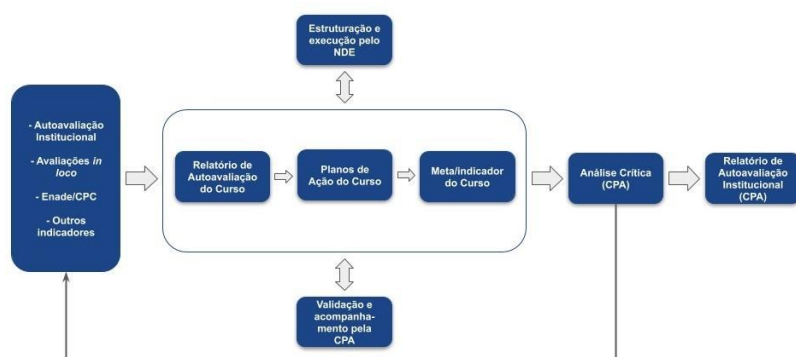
Estruturação e execução pelo NDE

- Autoavaliação Institucional

- Avaliações *in loco*

- Enade/CPC

- Outros indicadores

Relatório de Autoavaliação do Curso

Planos de Ação do Curso

Meta/indicador do Curso

Análise Crítica (CPA)

Relatório de Autoavaliação Institucional (CPA)

Validação e acompanhamento pela CPA